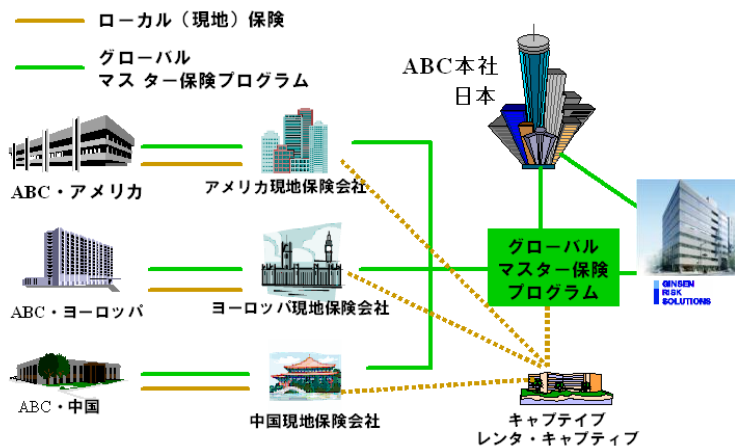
ローカル（現地）保険

グローバル
マスター保険プログラム

ABC本社
日本

ABC・アメリカ

アメリカ現地保険会社

ABC・ヨーロッパ

ヨーロッパ現地保険会社

グローバル
マスター保険
プログラム

GINSEN
RISK
SOLUTIONS

ABC・中国

中国現地保険会社

キャプテイブ
レンタ・キャプティブ